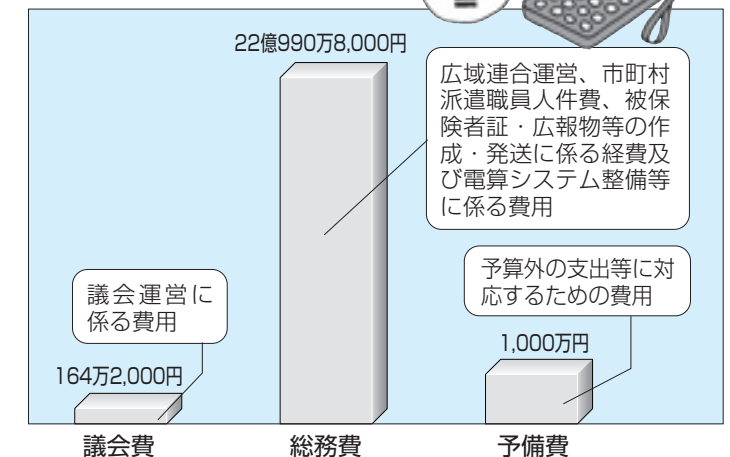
22億990万8,000円

広域連合運営、市町村派遣職員人件費、被保険者証・広報物等の作成・発送に係る経費及び電算システム整備等に係る費用

議会運営に係る費用

予算外の支出等に対応するための費用

1,000万円

164万2,000円

議会費

総務費

予備費